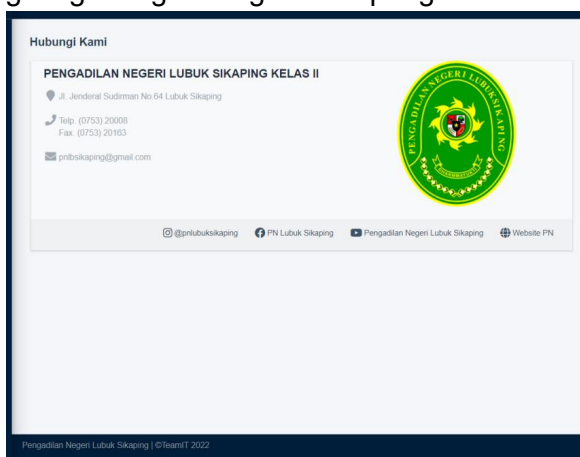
Hubungi Kami

PENGADILAN NEGERI LUBUK SIKAPING KELAS II

Jl. Jenderal Sudirman No.64 Lubuk Sikaping

Telp. (0753) 20008
Fax. (0753) 20163

pnlbsikaping@gmail.com

PENGADILAN NEGERI LUBUK SIKAPING

@pnlubuksikaping PN Lubuk Sikaping Pengadilan Negeri Lubuk Sikaping Website PN

Pengadilan Negeri Lubuk Sikaping | ©TeamIT 2022